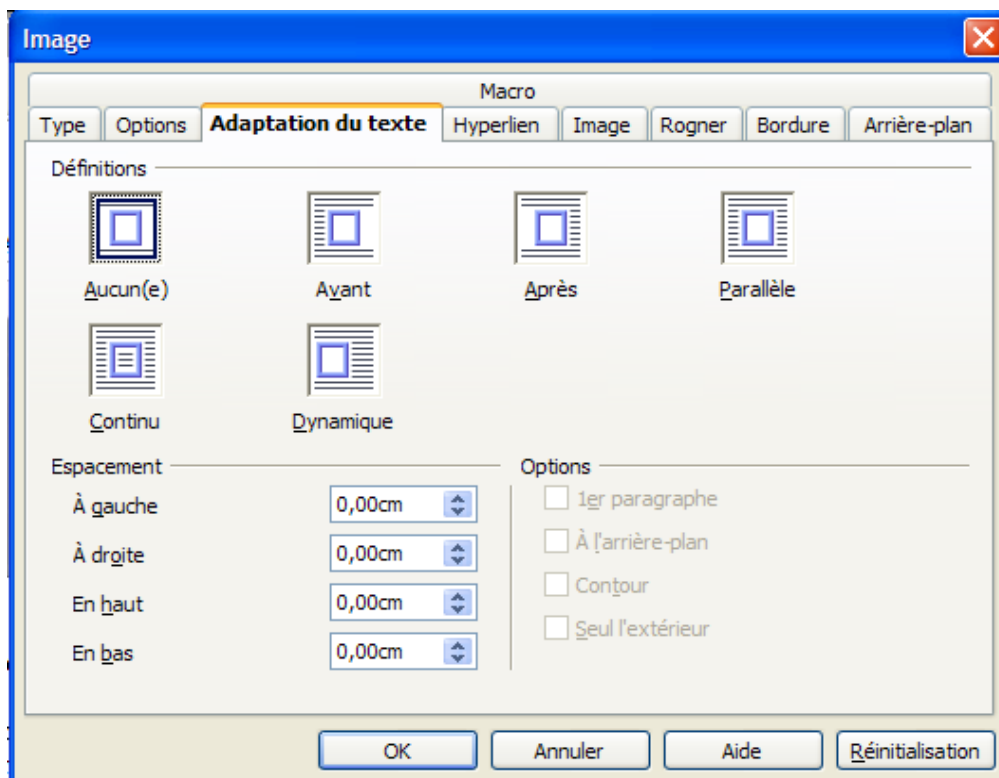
Image

Macro

Type | Options | Adaptation du texte | Hyperlien | Image | Rogner | Bordure | Arrière-plan

Définitions

Aucun(e)

Avant

Après

Parallèle

Continu

Dynamique

Espacement

À gauche 0,00cm

À droite 0,00cm

En haut 0,00cm

En bas 0,00cm

Options

1er paragraphe

À l'arrière-plan

Contour

Seul l'extérieur

OK

Annuler

Aide

Réinitialisation